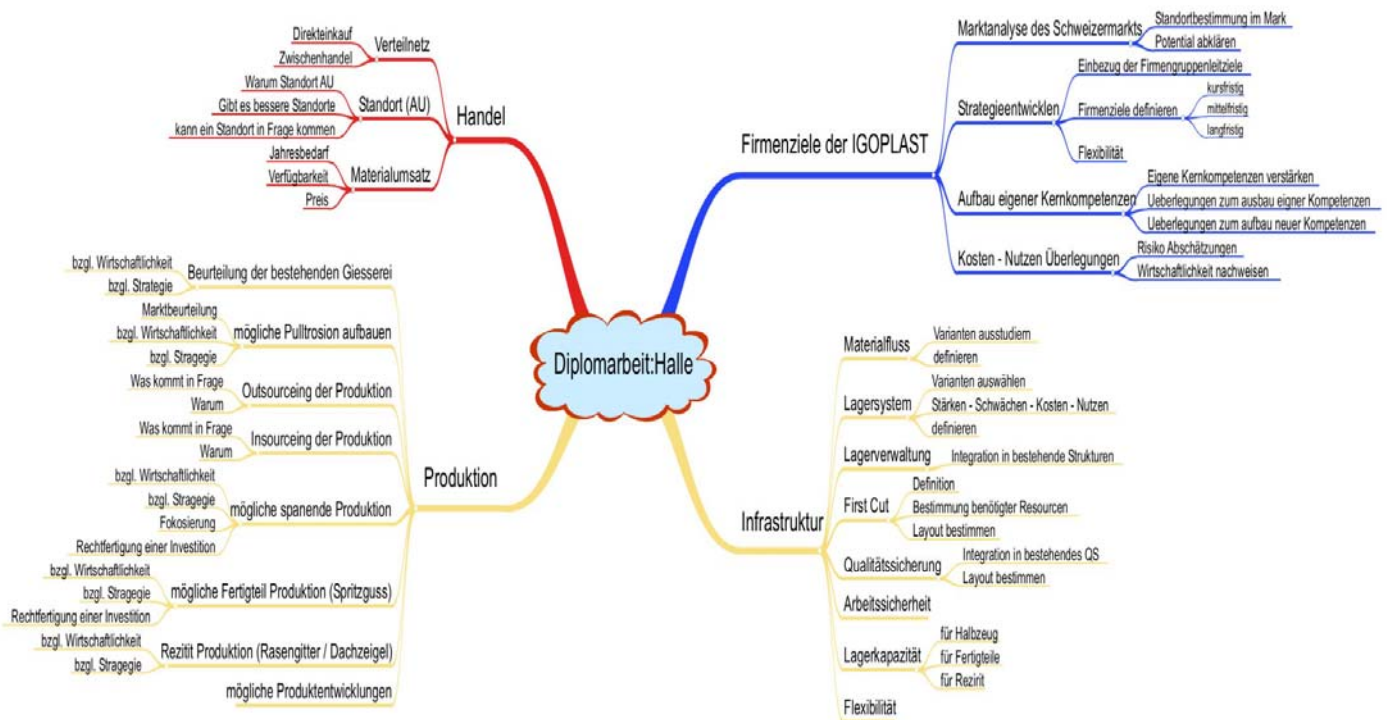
Diplomarbeit:Halle

Handel
Verteilnetz
Direkteinkauf
Zwischenhandel
Standort (AU)
Warum Standort AU
Gibt es bessere Standorte
kann ein Standort in Frage kommen
Materialumsatz
Jahresbedarf
Verfügbarkeit
Preis

Firmenziele der IGOPLAST
Marktanalyse des Schweizermarkts
Standortbestimmung im Mark
Potential abklären
Strategieentwicklen
Einbezug der Firmengruppenleitziele
Firmenziele definieren
kursfristig
mittelfristig
langfristig
Flexibilität
Aufbau eigener Kernkompetenzen
Eigene Kernkompetenzen verstärken
Ueberlegungen zum ausbau eigner Kompetenzen
Ueberlegungen zum aufbau neuer Kompetenzen
Kosten - Nutzen Überlegungen
Risiko Abschätzungen
Wirtschaftlichkeit nachweisen

Produktion
Beurteilung der bestehenden Giesserei
bzgl. Wirtschaftlichkeit
bzgl. Strategie
mögliche Pulltrosion aufbauen
Marktbeurteilung
bzgl. Wirtschaftlichkeit
bzgl. Stragegie
Outsourceing der Produktion
Was kommt in Frage
Warum
Insourceing der Produktion
Was kommt in Frage
Warum
mögliche spanende Produktion
bzgl. Wirtschaftlichkeit
bzgl. Stragegie
Fokosierung
Rechtfertigung einer Investition
mögliche Fertigteil Produktion (Spritzguss)
bzgl. Wirtschaftlichkeit
bzgl. Stragegie
Rechtfertigung einer Investition
Rezitit Produktion (Rasengitter / Dachzeigel)
bzgl. Wirtschaftlichkeit
bzgl. Stragegie
mögliche Produktentwicklungen

Infrastruktur
Materialfluss
Varianten ausstudiern
definieren
Lagersystem
Varianten auswählen
Stärken - Schwächen - Kosten - Nutzen
definieren
Lagerverwaltung
Integration in bestehende Strukturen
First Cut
Definition
Bestimmung benötigter Resourcen
Layout bestimmen
Qualitätssicherung
Integration in bestehendes QS
Layout bestimmen
Arbeitssicherheit
Lagerkapazität
für Halbzeug
für Fertigteile
für Rezirit
Flexibilität